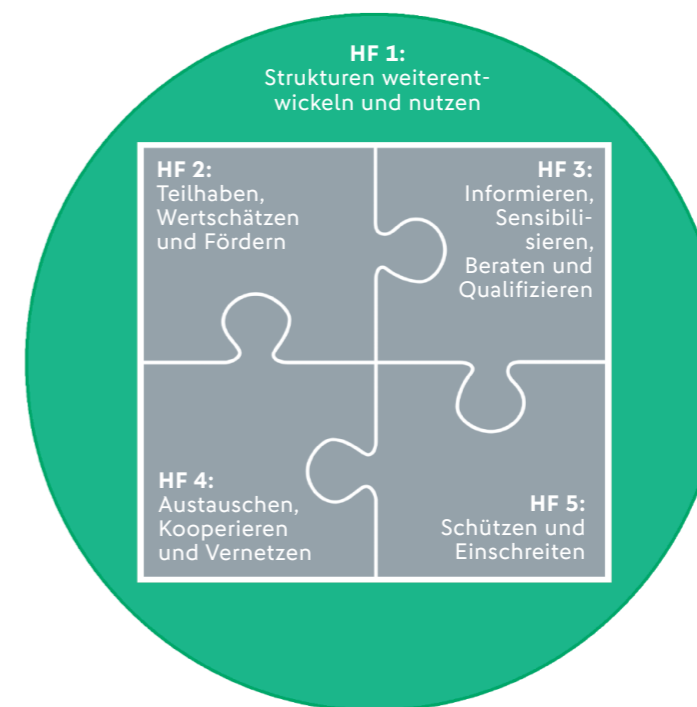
HF 1:
Strukturen weiterentwickeln und nutzen

HF 2:
Teilhaben, Wertschätzen und Fördern

HF 3:
Informieren, Sensibilisieren, Beraten und Qualifizieren

HF 4:
Austauschen, Kooperieren und Vernetzen

HF 5:
Schützen und Einschreiten